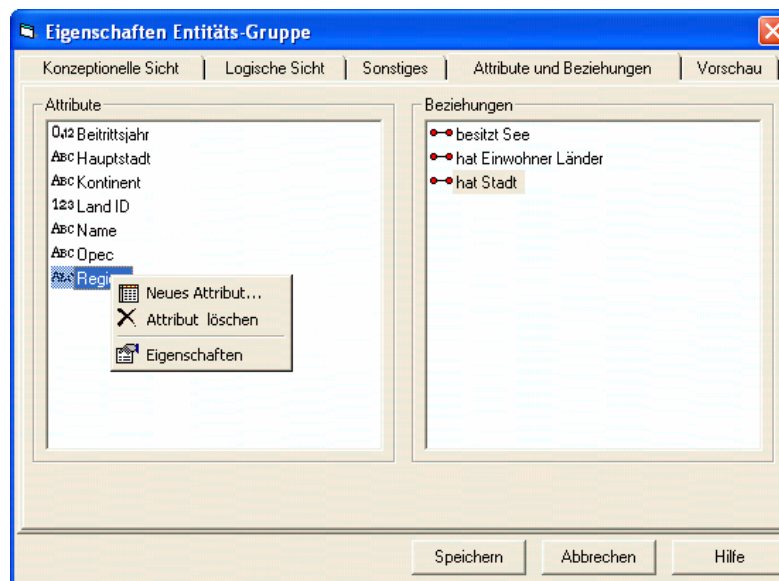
Eigenschaften Entitäts-Gruppe

Konzeptionelle Sicht | Logische Sicht | Sonstiges | Attribute und Beziehungen | Vorschau

Attribute
0,12 Beitrittsjahr
ABC Hauptstadt
ABC Kontinent
123 Land ID
ABC Name
ABC Opec
ABC Regi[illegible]

Neues Attribut...
Attribut löschen
Eigenschaften

Beziehungen
besitzt See
hat Einwohner Länder
hat Stadt

Speichern
Abbrechen
Hilfe